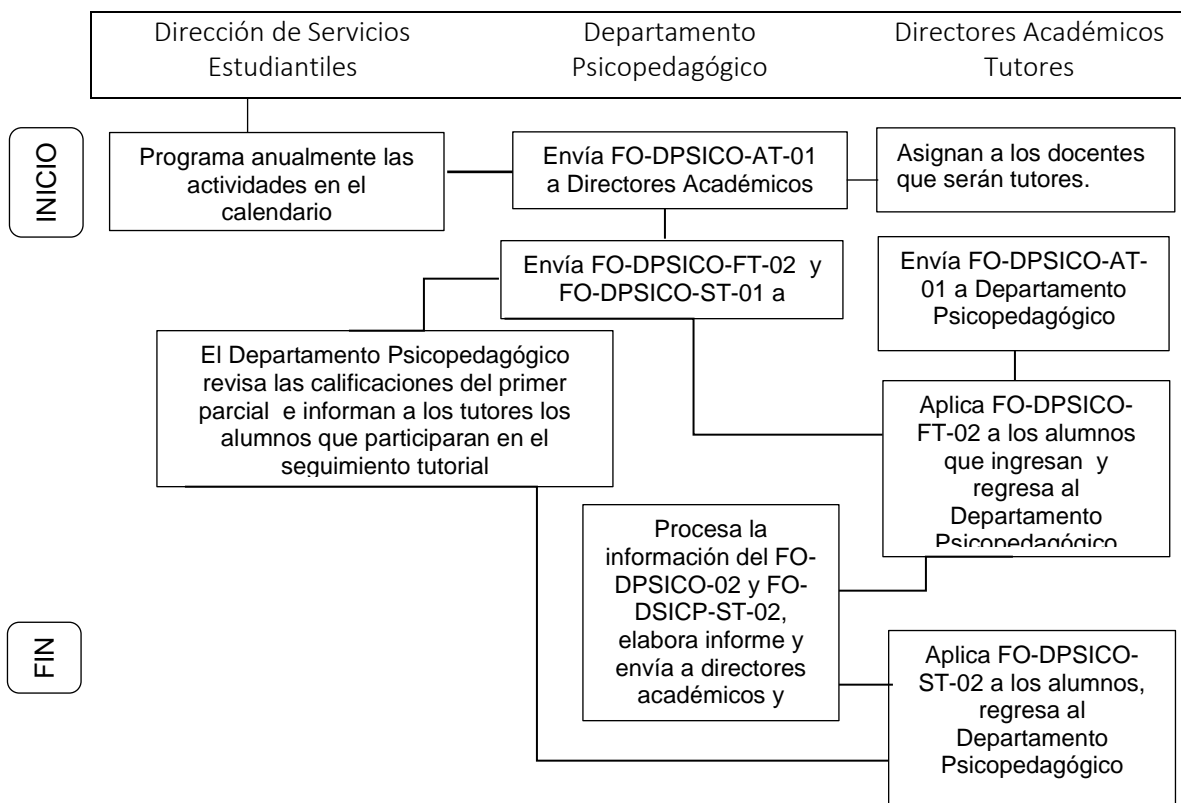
Dirección de Servicios Estudiantiles

Departamento Psicopedagógico

Directores Académicos Tutores

INICIO

Programa anualmente las actividades en el calendario

Envía FO-DPSICO-AT-01 a Directores Académicos

Asignan a los docentes que serán tutores.

Envía FO-DPSICO-FT-02 y FO-DPSICO-ST-01 a

Envía FO-DPSICO-AT-01 a Departamento Psicopedagógico

El Departamento Psicopedagógico revisa las calificaciones del primer parcial e informan a los tutores los alumnos que participaran en el seguimiento tutorial

Aplica FO-DPSICO-FT-02 a los alumnos que ingresan y regresa al Departamento Psicopedagógico

Procesa la información del FO-DPSICO-02 y FO-DSICP-ST-02, elabora informe y envía a directores académicos y

FIN

Aplica FO-DPSICO-ST-02 a los alumnos, regresa al Departamento Psicopedagógico